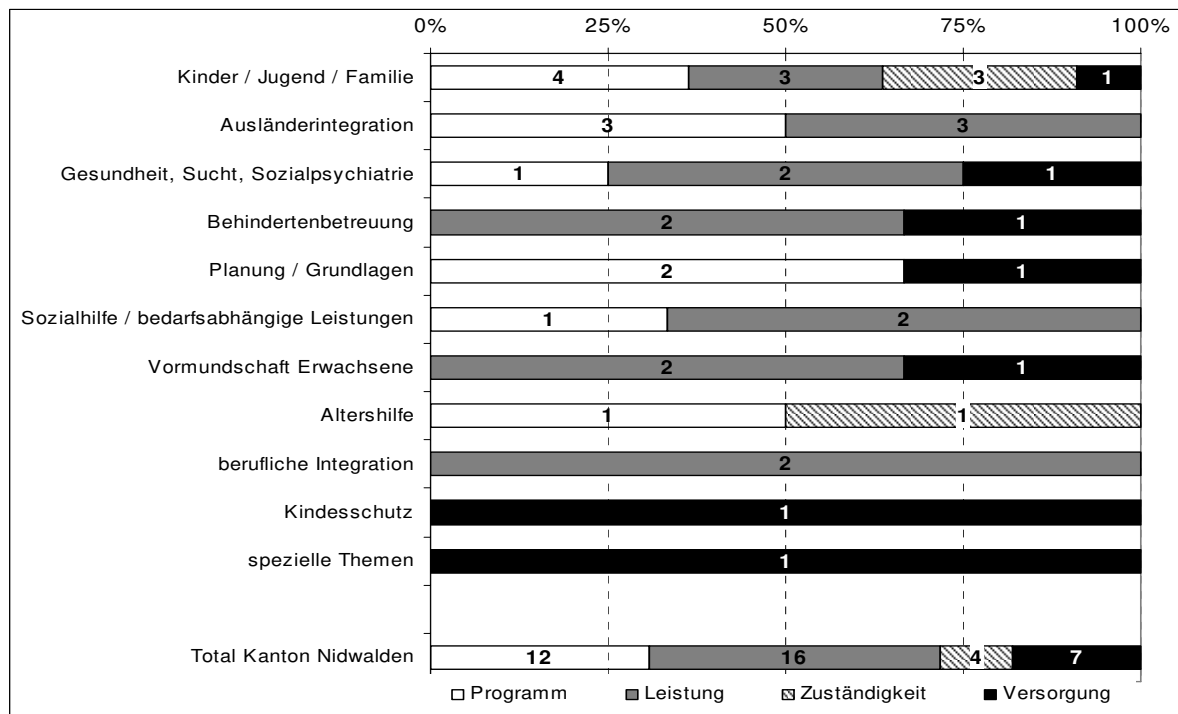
0% 25% 50% 75% 100%

| | Programm | Leistung | Zuständigkeit | Versorgung |
|---|---|---|---|---|
| Kinder / Jugend / Familie | 4 | 3 | 3 | 1 |
| Ausländerintegration | 3 | 3 | | |
| Gesundheit, Sucht, Sozialpsychiatrie | 1 | 2 | | 1 |
| Behindertenbetreuung | | 2 | | 1 |
| Planung / Grundlagen | 2 | | | 1 |
| Sozialhilfe / bedarfsabhängige Leistungen | 1 | 2 | | |
| Vormundschaft Erwachsene | | 2 | | 1 |
| Altershilfe | 1 | | 1 | |
| berufliche Integration | | 2 | | |
| Kindesschutz | | | | 1 |
| spezielle Themen | | | | 1 |
| Total Kanton Nidwalden | 12 | 16 | 4 | 7 |

□ Programm ■ Leistung ▨ Zuständigkeit ■ Versorgung